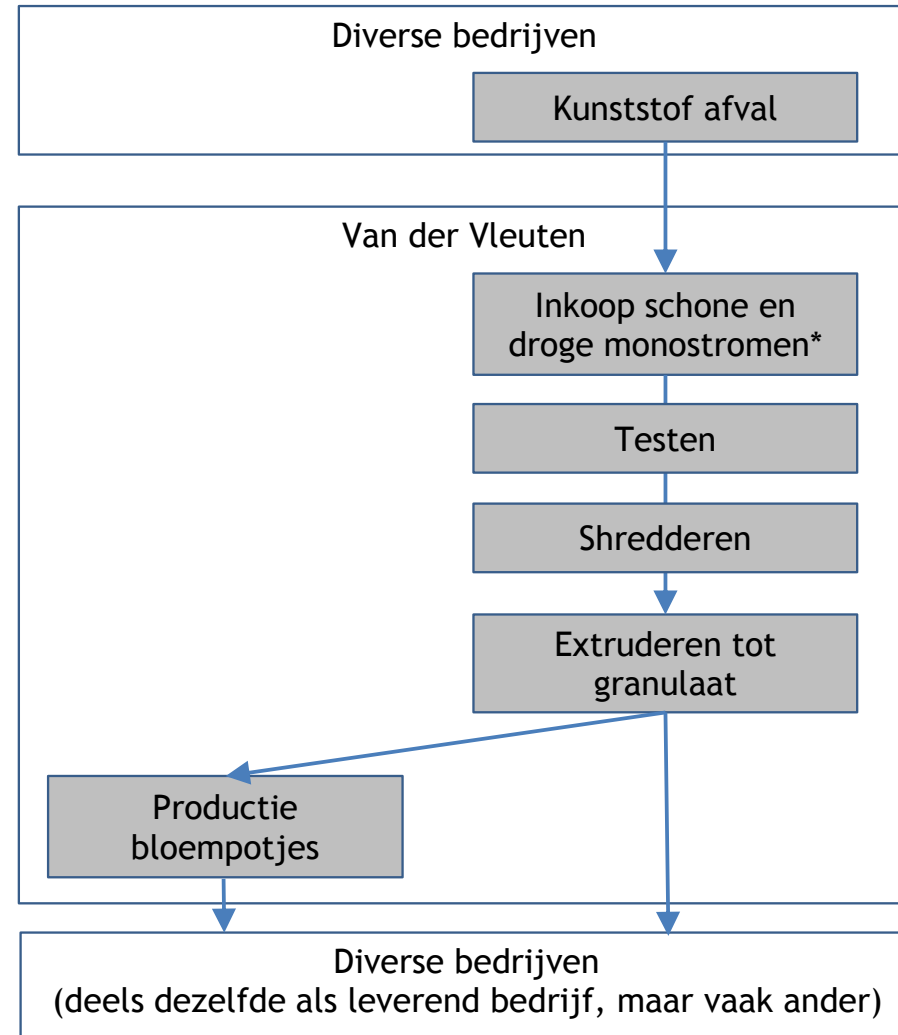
Diverse bedrijven

Kunststof afval

Van der Vleuten

Inkoop schone en droge monostromen*

Testen

Shredderen

Extruderen tot granulaat

Productie bloempotjes

Diverse bedrijven
(deels dezelfde als leverend bedrijf, maar vaak ander)